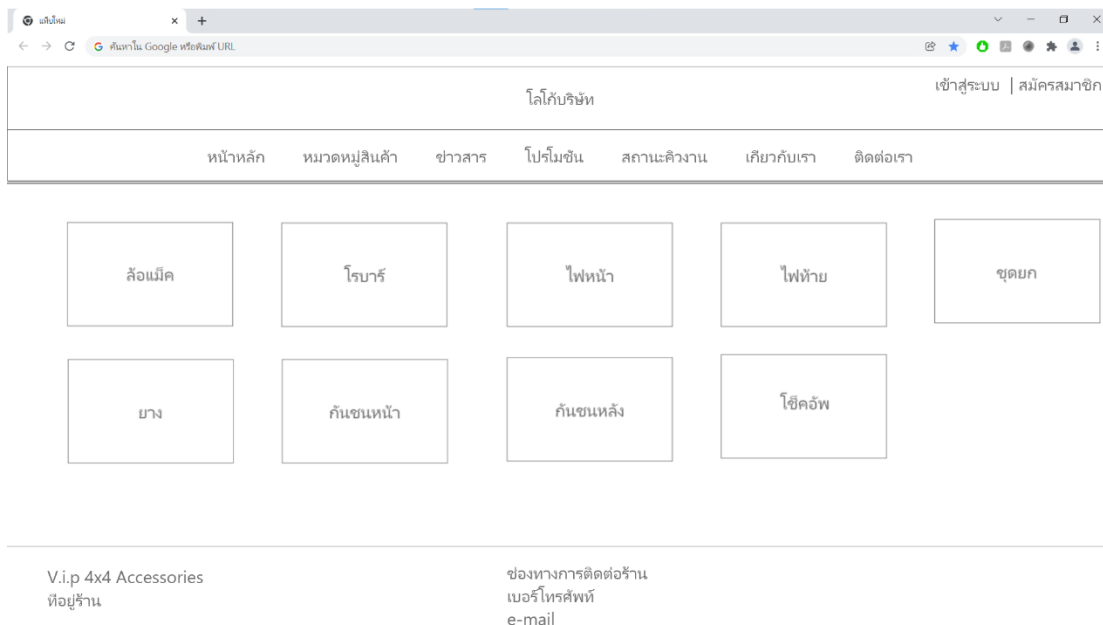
แท็บใหม่

ค้นหาใน Google หรือพิมพ์ URL

โลโก้บริษัท

เข้าสู่ระบบ | สมัครสมาชิก

หน้าหลัก หมวดหมู่สินค้า ข่าวสาร โปรโมชั่น สถานะคิวงาน เกี่ยวกับเรา ติดต่อเรา

ล้อแม็ค

โรบาร์

ไฟหน้า

ไฟท้าย

ชุดยก

ยาง

กันชนหน้า

กันชนหลัง

โช็คอัพ

V.i.p 4x4 Accessories
ที่อยู่ร้าน

ช่องทางการติดต่อร้าน
เบอร์โทรศัพท์
e-mail